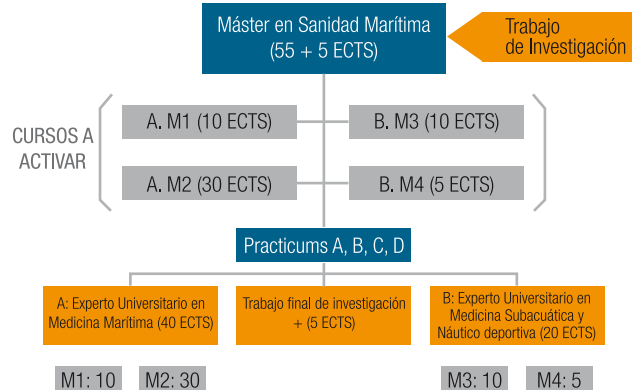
Máster en Sanidad Marítima
(55 + 5 ECTS)

Trabajo
de Investigación

CURSOS A
ACTIVAR

A. M1 (10 ECTS)

B. M3 (10 ECTS)

A. M2 (30 ECTS)

B. M4 (5 ECTS)

Practicums A, B, C, D

A: Experto Universitario en Medicina Marítima (40 ECTS)

Trabajo final de investigación + (5 ECTS)

B: Experto Universitario en Medicina Subacuática y Náutico deportiva (20 ECTS)

M1: 10

M2: 30

M3: 10

M4: 5